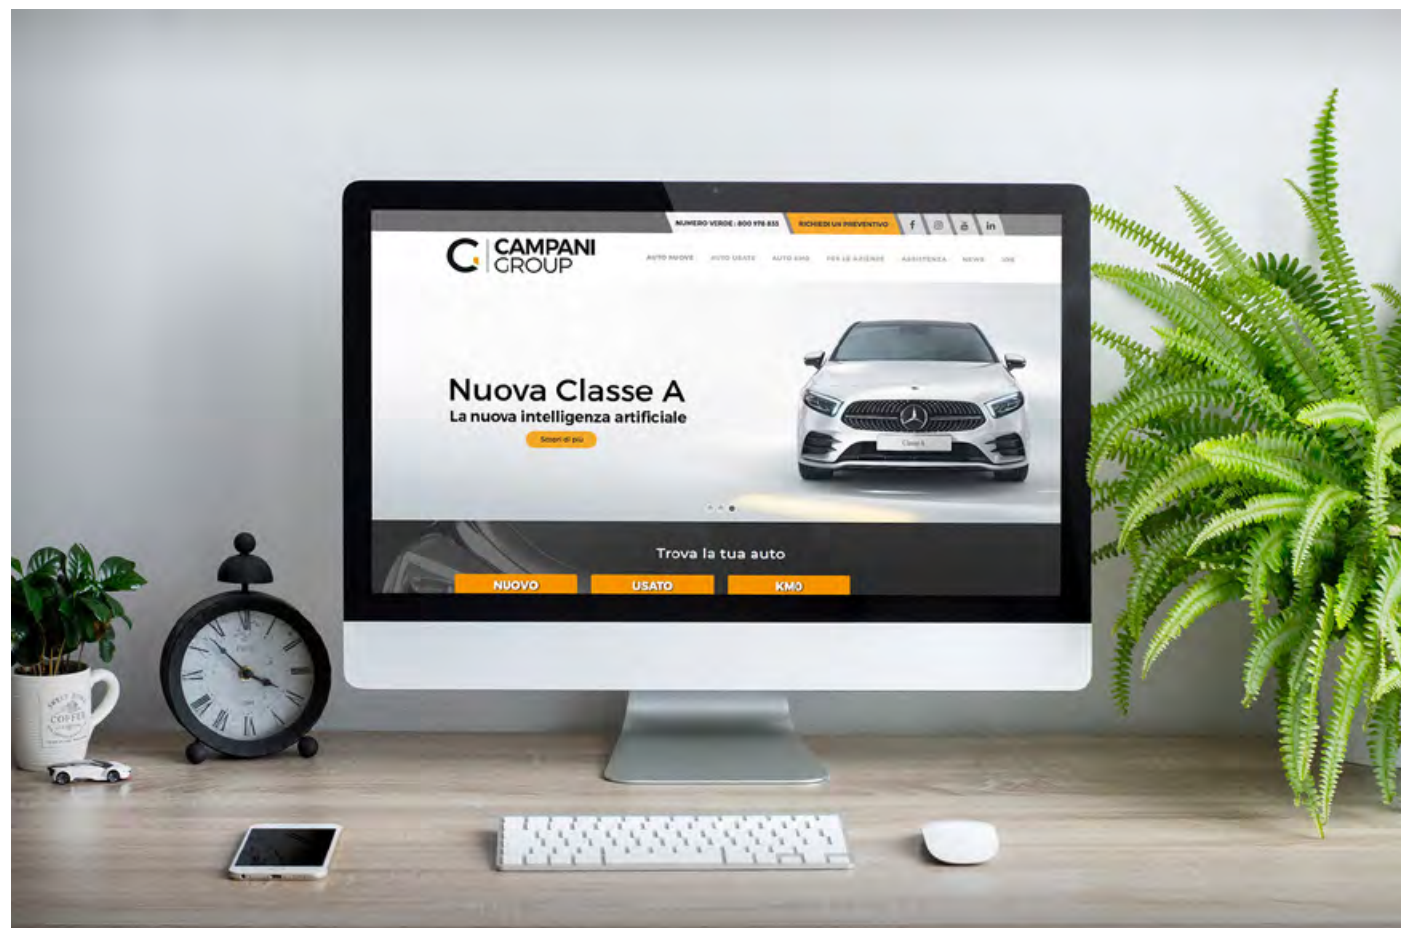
NUMERO VERDE: 800 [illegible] | RICHIEDI UN PREVENTIVO

CAMPANI GROUP

AUTO NUOVE | AUTO USATE | AUTO KM0 | PER LE AZIENDE | ASSISTENZA | NEWS | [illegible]

Nuova Classe A
La nuova intelligenza artificiale
Scopri di più

Trova la tua auto
NUOVO | USATO | KM0